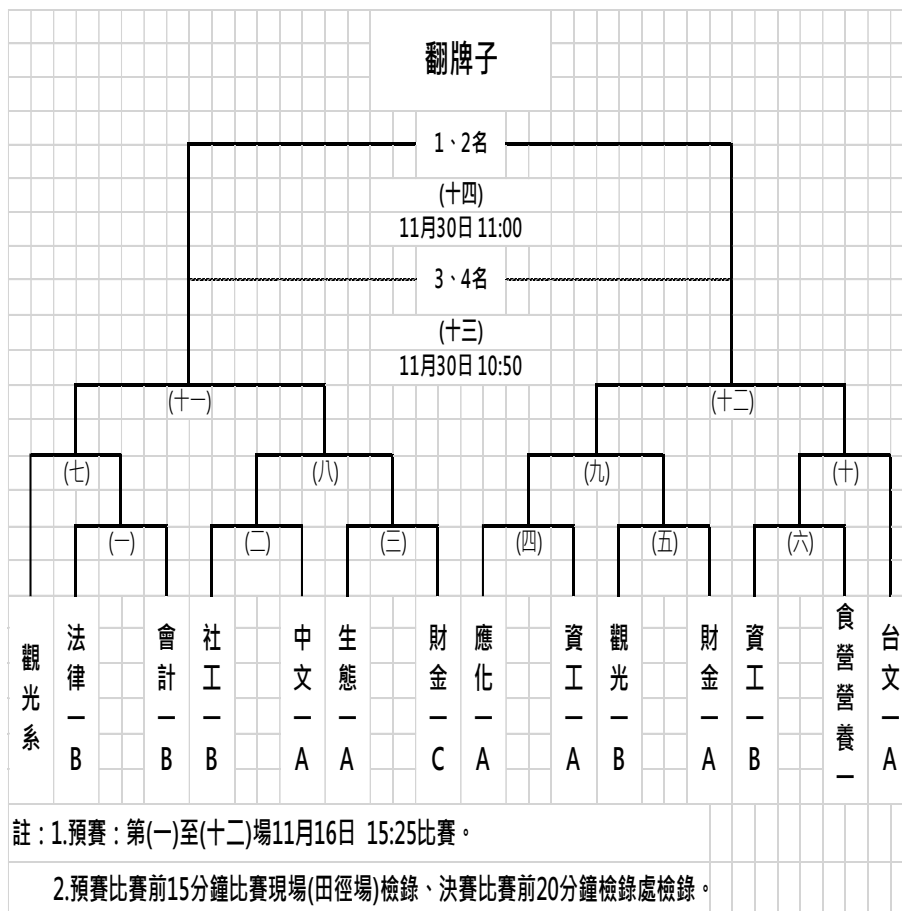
翻牌子

1、2名

(十四)
11月30日 11:00

3、4名

(十三)
11月30日 10:50

(十一)

(十二)

(七)

(八)

(九)

(十)

(一)

(二)

(三)

(四)

(五)

(六)

觀光系

法律一B

會計一B

社工一B

中文一A

生態一A

財金一C

應化一A

資工一A

觀光一B

財金一A

資工一B

食營營養一

台文一A

註：1.預賽：第(一)至(十二)場11月16日 15:25比賽。

2.預賽比賽前15分鐘比賽現場(田徑場)檢錄、決賽比賽前20分鐘檢錄處檢錄。